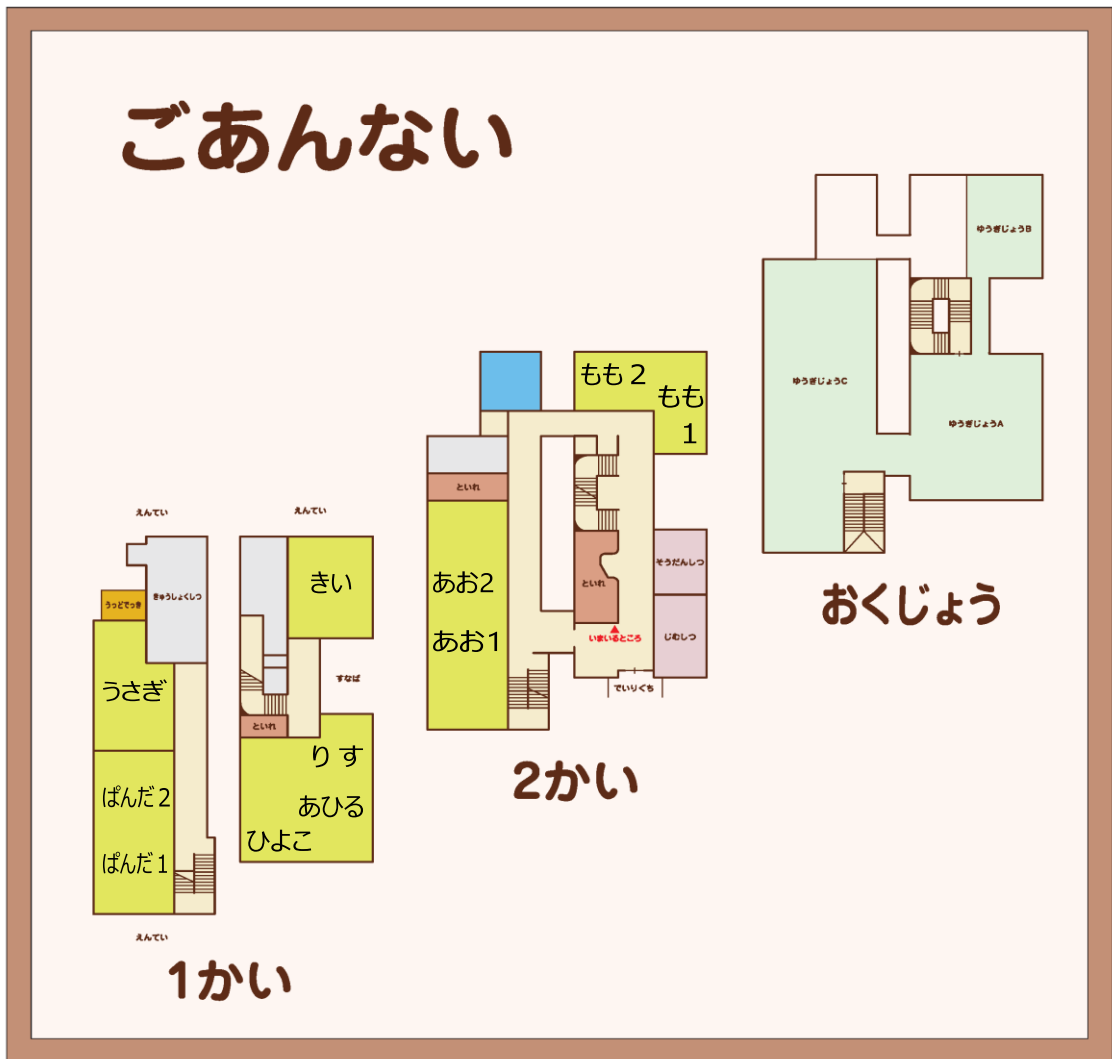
ごあんない

えんてい

えんてい

きゅうしょくしつ

うっどでっき

うさぎ

ぱんだ2

ぱんだ1

えんてい

きい

すなば

といれ

りす

あひる

ひよこ

1かい

もも2

もも1

といれ

あお2

あお1

といれ

いまいるところ

そうだんしつ

じむしつ

でいりぐち

2かい

ゆうぎじょうB

ゆうぎじょうC

ゆうぎじょうA

おくじょう